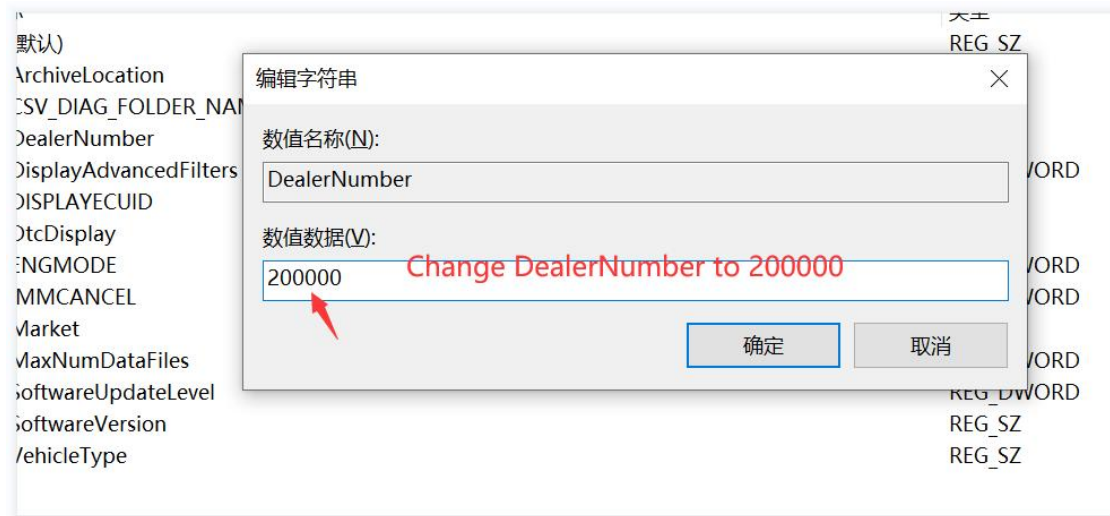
默认)
ArchiveLocation
CSV_DIAG_FOLDER_NAM
DealerNumber
DisplayAdvancedFilters
DISPLAYECUID
DtcDisplay
ENGMODE
MMCANCEL
Market
MaxNumDataFiles
SoftwareUpdateLevel
SoftwareVersion
VehicleType

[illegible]
REG_SZ
ORD
ORD
ORD
ORD
REG_DWORD
REG_SZ
REG_SZ

编辑字符串

数值名称(N):

DealerNumber

数值数据(V):

200000

Change DealerNumber to 200000

确定

取消